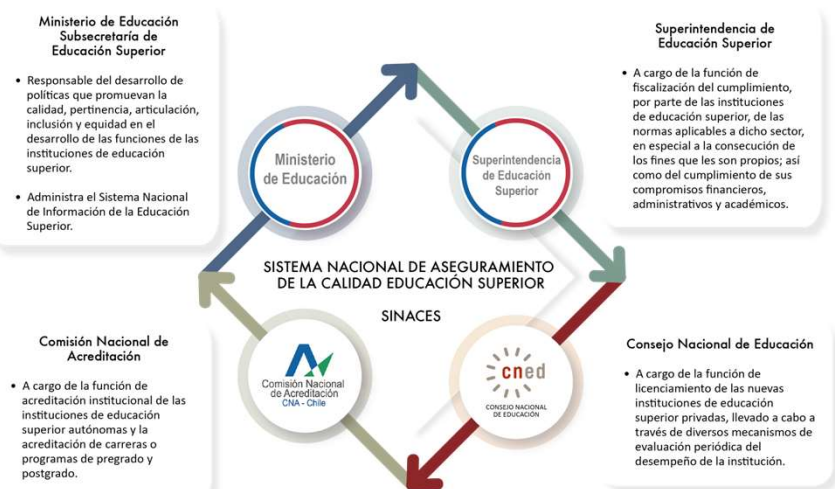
Ministerio de Educación
Subsecretaría de
Educación Superior

• Responsable del desarrollo de políticas que promuevan la calidad, pertinencia, articulación, inclusión y equidad en el desarrollo de las funciones de las instituciones de educación superior.

• Administra el Sistema Nacional de Información de la Educación Superior.

Superintendencia de
Educación Superior

• A cargo de la función de fiscalización del cumplimiento, por parte de las instituciones de educación superior, de las normas aplicables a dicho sector, en especial a la consecución de los fines que les son propios; así como del cumplimiento de sus compromisos financieros, administrativos y académicos.

Ministerio de Educación

Superintendencia de Educación Superior

SISTEMA NACIONAL DE ASEGURAMIENTO DE LA CALIDAD EDUCACIÓN SUPERIOR

SINACES

Comisión Nacional de Acreditación CNA - Chile

cned
CONSEJO NACIONAL DE EDUCACIÓN

Comisión Nacional de
Acreditación

• A cargo de la función de acreditación institucional de las instituciones de educación superior autónomas y la acreditación de carreras o programas de pregrado y postgrado.

Consejo Nacional de Educación

• A cargo de la función de licenciamiento de las nuevas instituciones de educación superior privadas, llevado a cabo a través de diversos mecanismos de evaluación periódica del desempeño de la institución.